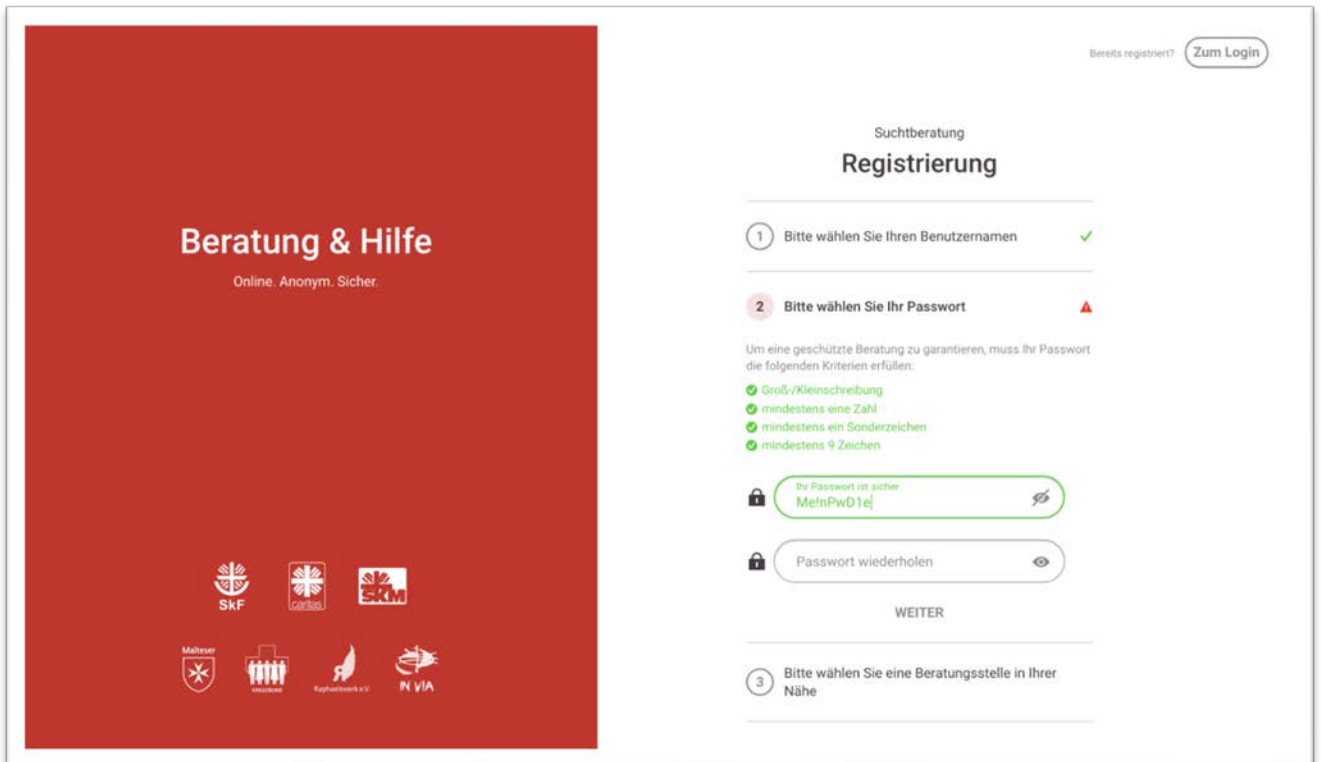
Beratung & Hilfe
Online. Anonym. Sicher.

SkF

caritas

SKM

Malteser

KREUZBUND

Raphaelswerk e.V.

IN VIA

Bereits registriert? Zum Login

Suchtberatung

Registrierung

1 Bitte wählen Sie Ihren Benutzernamen

2 Bitte wählen Sie Ihr Passwort

Um eine geschützte Beratung zu garantieren, muss Ihr Passwort die folgenden Kriterien erfüllen:

Groß-/Kleinschreibung
mindestens eine Zahl
mindestens ein Sonderzeichen
mindestens 9 Zeichen

Ihr Passwort ist sicher
Me!nPwD1e

Passwort wiederholen

WEITER

3 Bitte wählen Sie eine Beratungsstelle in Ihrer Nähe